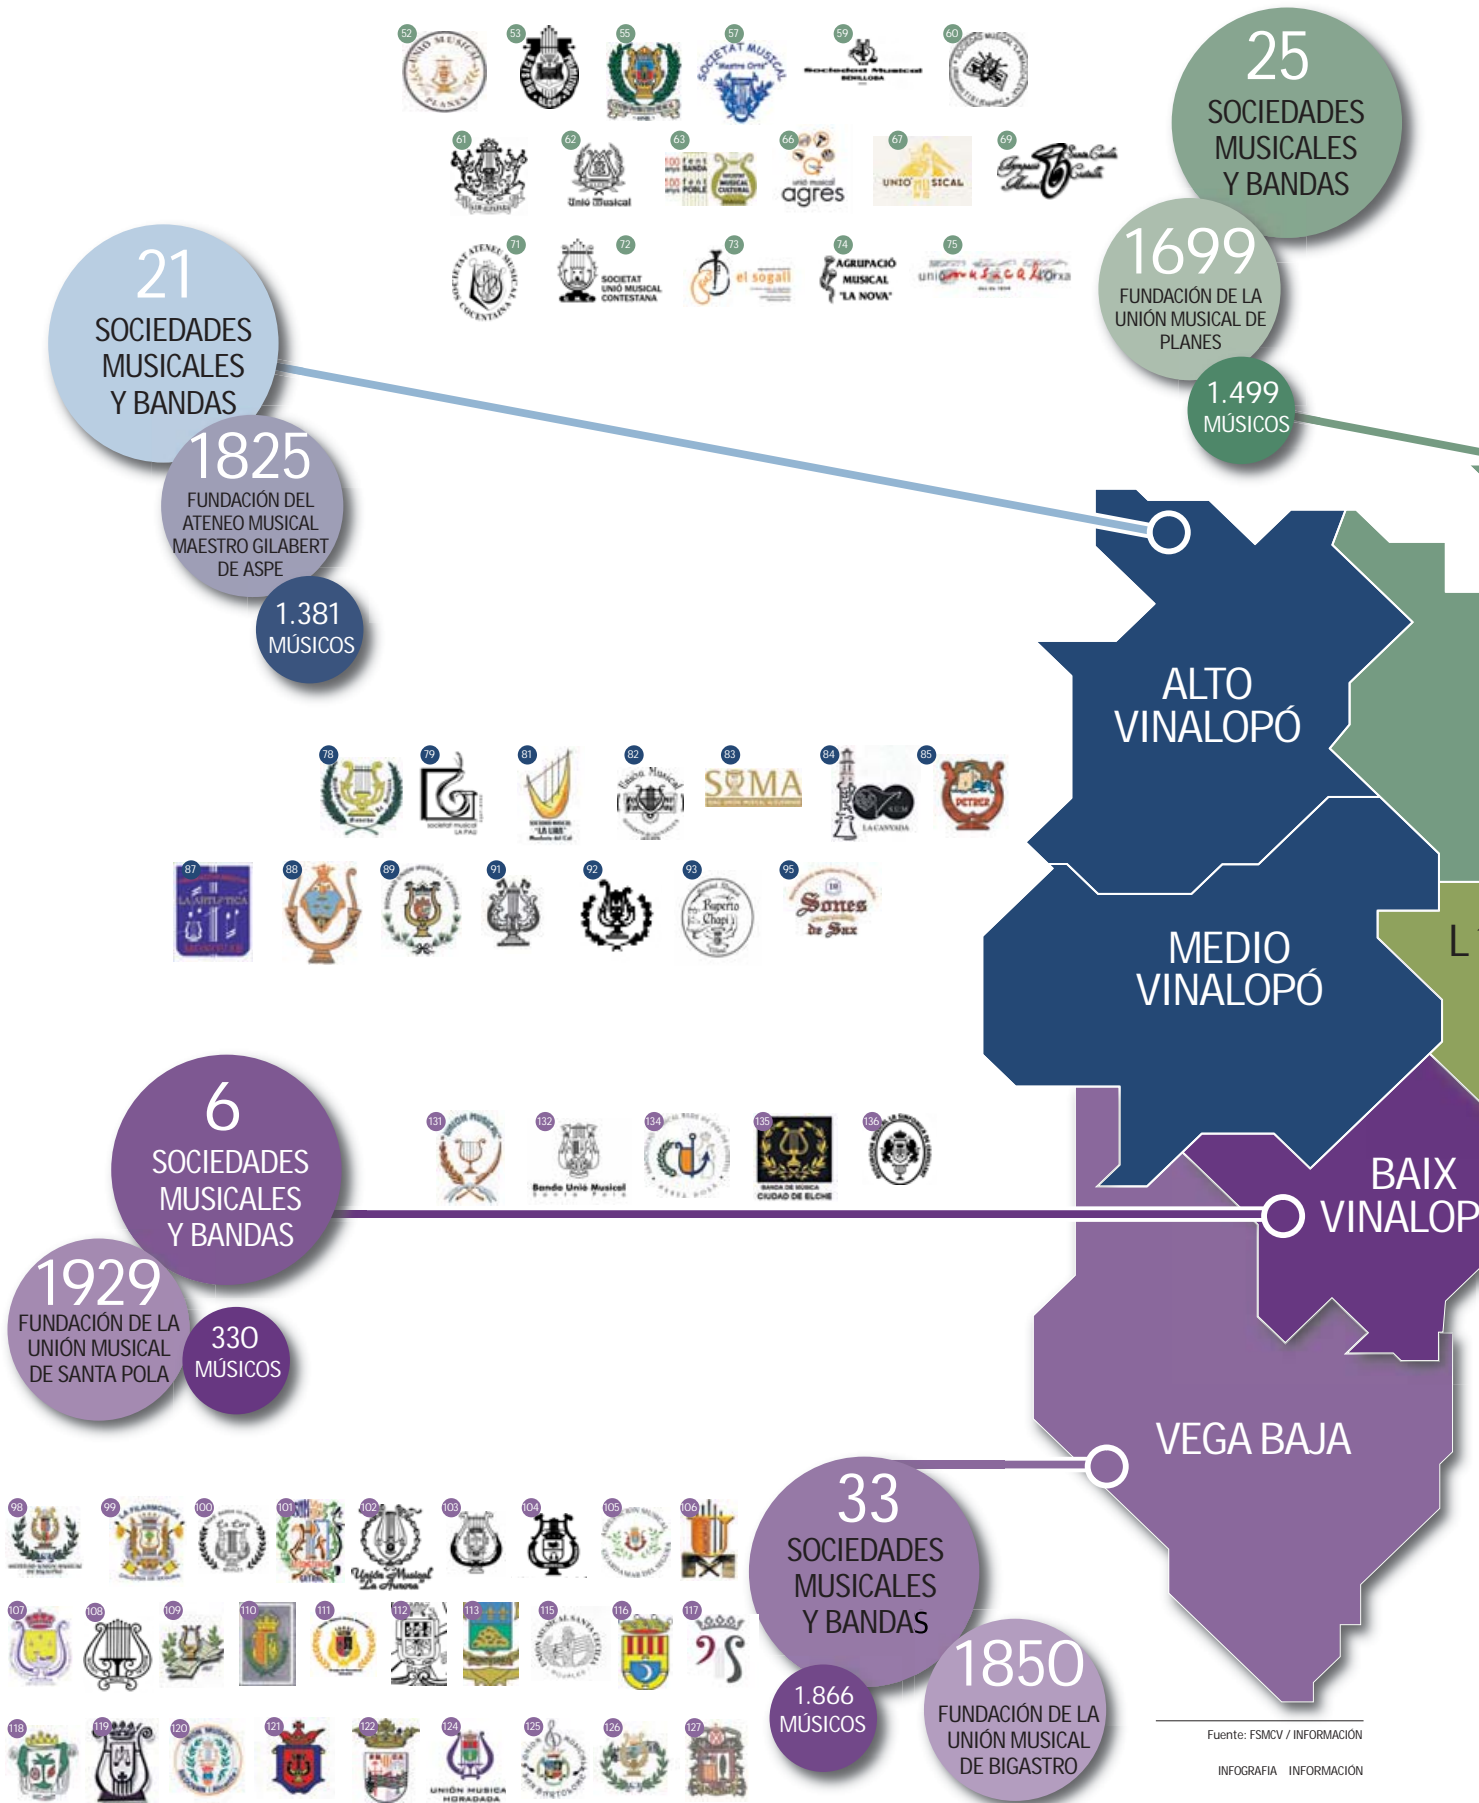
52 53 55 57 59 60

61 62 63 66 67 69

71 72 73 74 75

25
SOCIEDADES MUSICALES Y BANDAS

1699
FUNDACIÓN DE LA UNIÓN MUSICAL DE PLANES

1.499
MÚSICOS

21
SOCIEDADES MUSICALES Y BANDAS

1825
FUNDACIÓN DEL ATENEO MUSICAL MAESTRO GILABERT DE ASPE

1.381
MÚSICOS

78 79 81 82 83 84 85

87 88 89 91 92 93 95

ALTO VINALOPÓ

MEDIO VINALOPÓ

L

6
SOCIEDADES MUSICALES Y BANDAS

1929
FUNDACIÓN DE LA UNIÓN MUSICAL DE SANTA POLA

330
MÚSICOS

131 132 134 135 136

BAIX VINALOP

VEGA BAJA

98 99 100 101 102 103 104 105 106

107 108 109 110 111 112 113 115 116 117

118 119 120 121 122 124 125 126 127

33
SOCIEDADES MUSICALES Y BANDAS

1.866
MÚSICOS

1850
FUNDACIÓN DE LA UNIÓN MUSICAL DE BIGASTRO

Fuente: FSMCV / INFORMACIÓN

INFOGRAFIA INFORMACIÓN